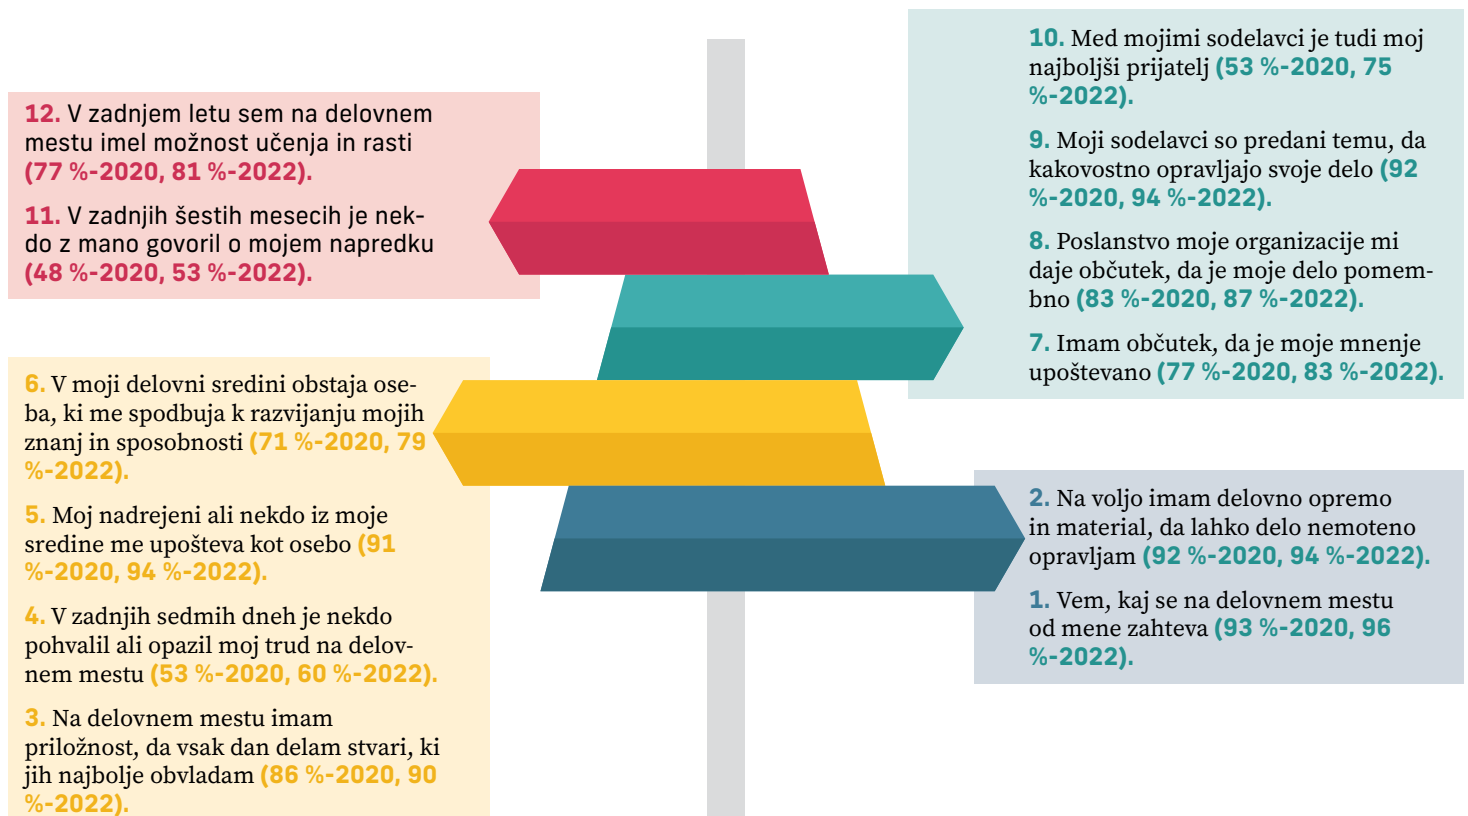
12. V zadnjem letu sem na delovnem mestu imel možnost učenja in rasti (77 %-2020, 81 %-2022).

11. V zadnjih šestih mesecih je nekdo z mano govoril o mojem napredku (48 %-2020, 53 %-2022).

10. Med mojimi sodelavci je tudi moj najboljši prijatelj (53 %-2020, 75 %-2022).

9. Moji sodelavci so predani temu, da kakovostno opravljajo svoje delo (92 %-2020, 94 %-2022).

8. Poslanstvo moje organizacije mi daje občutek, da je moje delo pomembno (83 %-2020, 87 %-2022).

7. Imam občutek, da je moje mnenje upoštevano (77 %-2020, 83 %-2022).

6. V moji delovni sredini obstaja oseba, ki me spodbuja k razvijanju mojih znanj in sposobnosti (71 %-2020, 79 %-2022).

5. Moj nadrejeni ali nekdo iz moje sredine me upošteva kot osebo (91 %-2020, 94 %-2022).

4. V zadnjih sedmih dneh je nekdo pohvalil ali opazil moj trud na delovnem mestu (53 %-2020, 60 %-2022).

3. Na delovnem mestu imam priložnost, da vsak dan delam stvari, ki jih najbolje obvladam (86 %-2020, 90 %-2022).

2. Na voljo imam delovno opremo in material, da lahko delo nemoteno opravljam (92 %-2020, 94 %-2022).

1. Vem, kaj se na delovnem mestu od mene zahteva (93 %-2020, 96 %-2022).